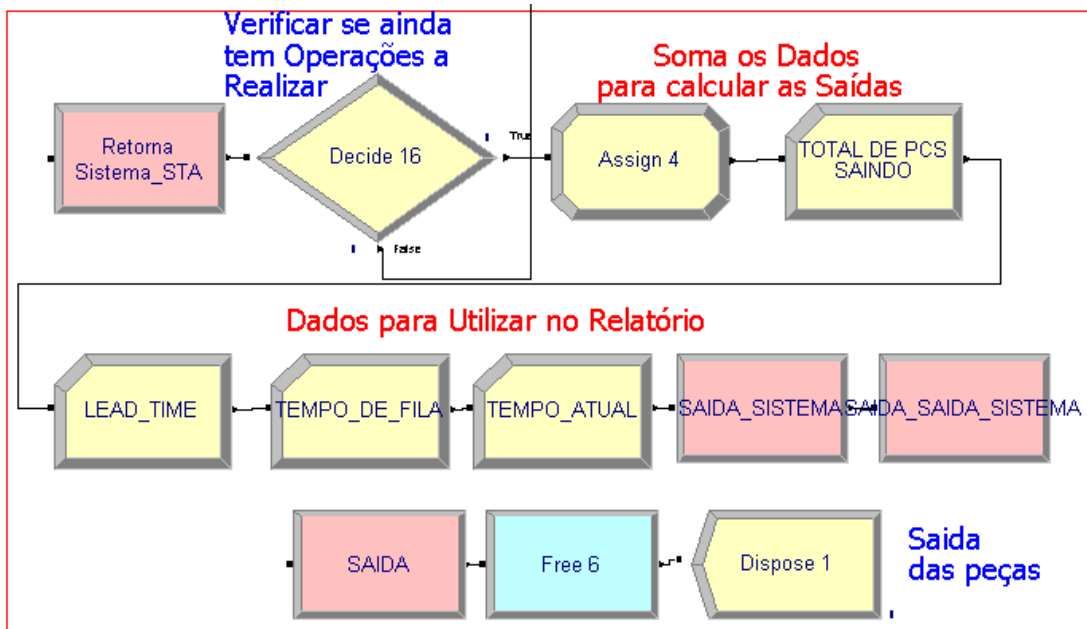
Verificar se ainda tem Operações a Realizar

Soma os Dados para calcular as Saídas

Retorna Sistema_STA

Decide 16

True

False

Assign 4

TOTAL DE PCS SAINDO

Dados para Utilizar no Relatório

LEAD_TIME

TEMPO_DE_FILA

TEMPO_ATUAL

SAIDA_SISTEMA

SAIDA_SAIDA_SISTEMA

SAIDA

Free 6

Dispose 1

Saida das peças